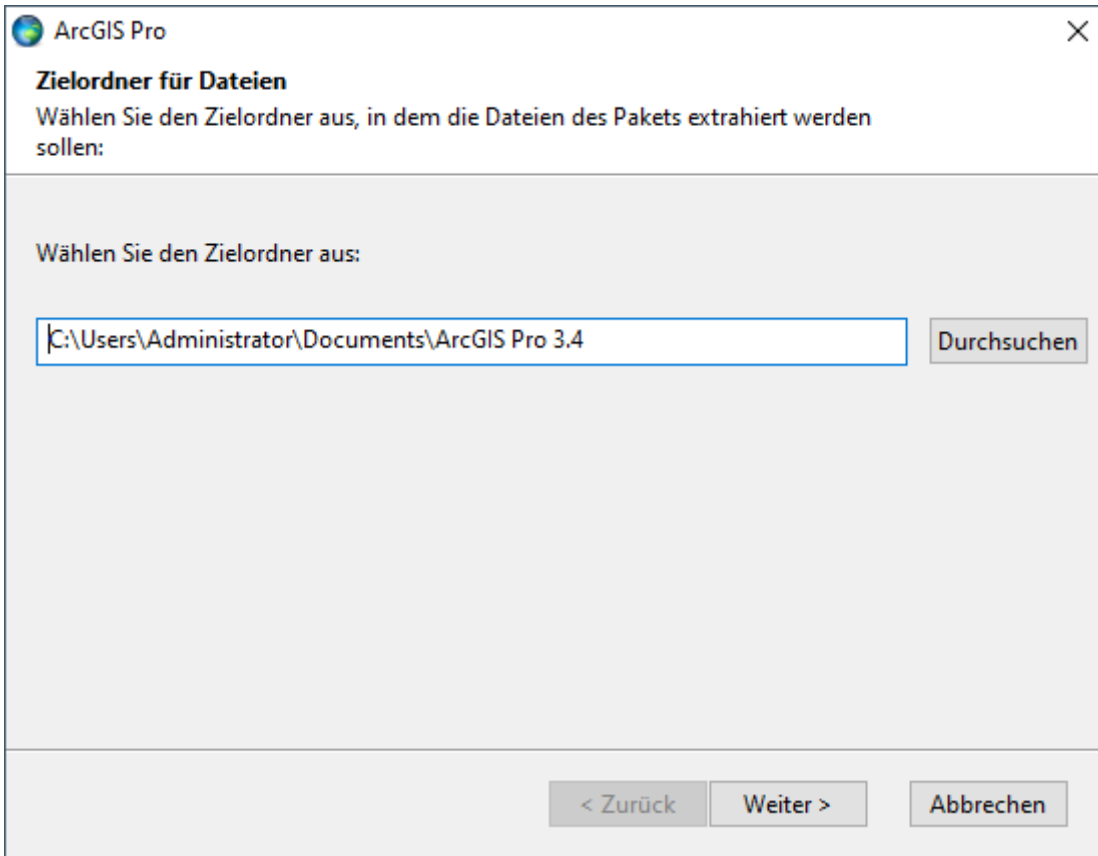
ArcGIS Pro

×

Zielordner für Dateien

Wählen Sie den Zielordner aus, in dem die Dateien des Pakets extrahiert werden sollen:

Wählen Sie den Zielordner aus:

C:\Users\Administrator\Documents\ArcGIS Pro 3.4

Durchsuchen

< Zurück

Weiter >

Abbrechen